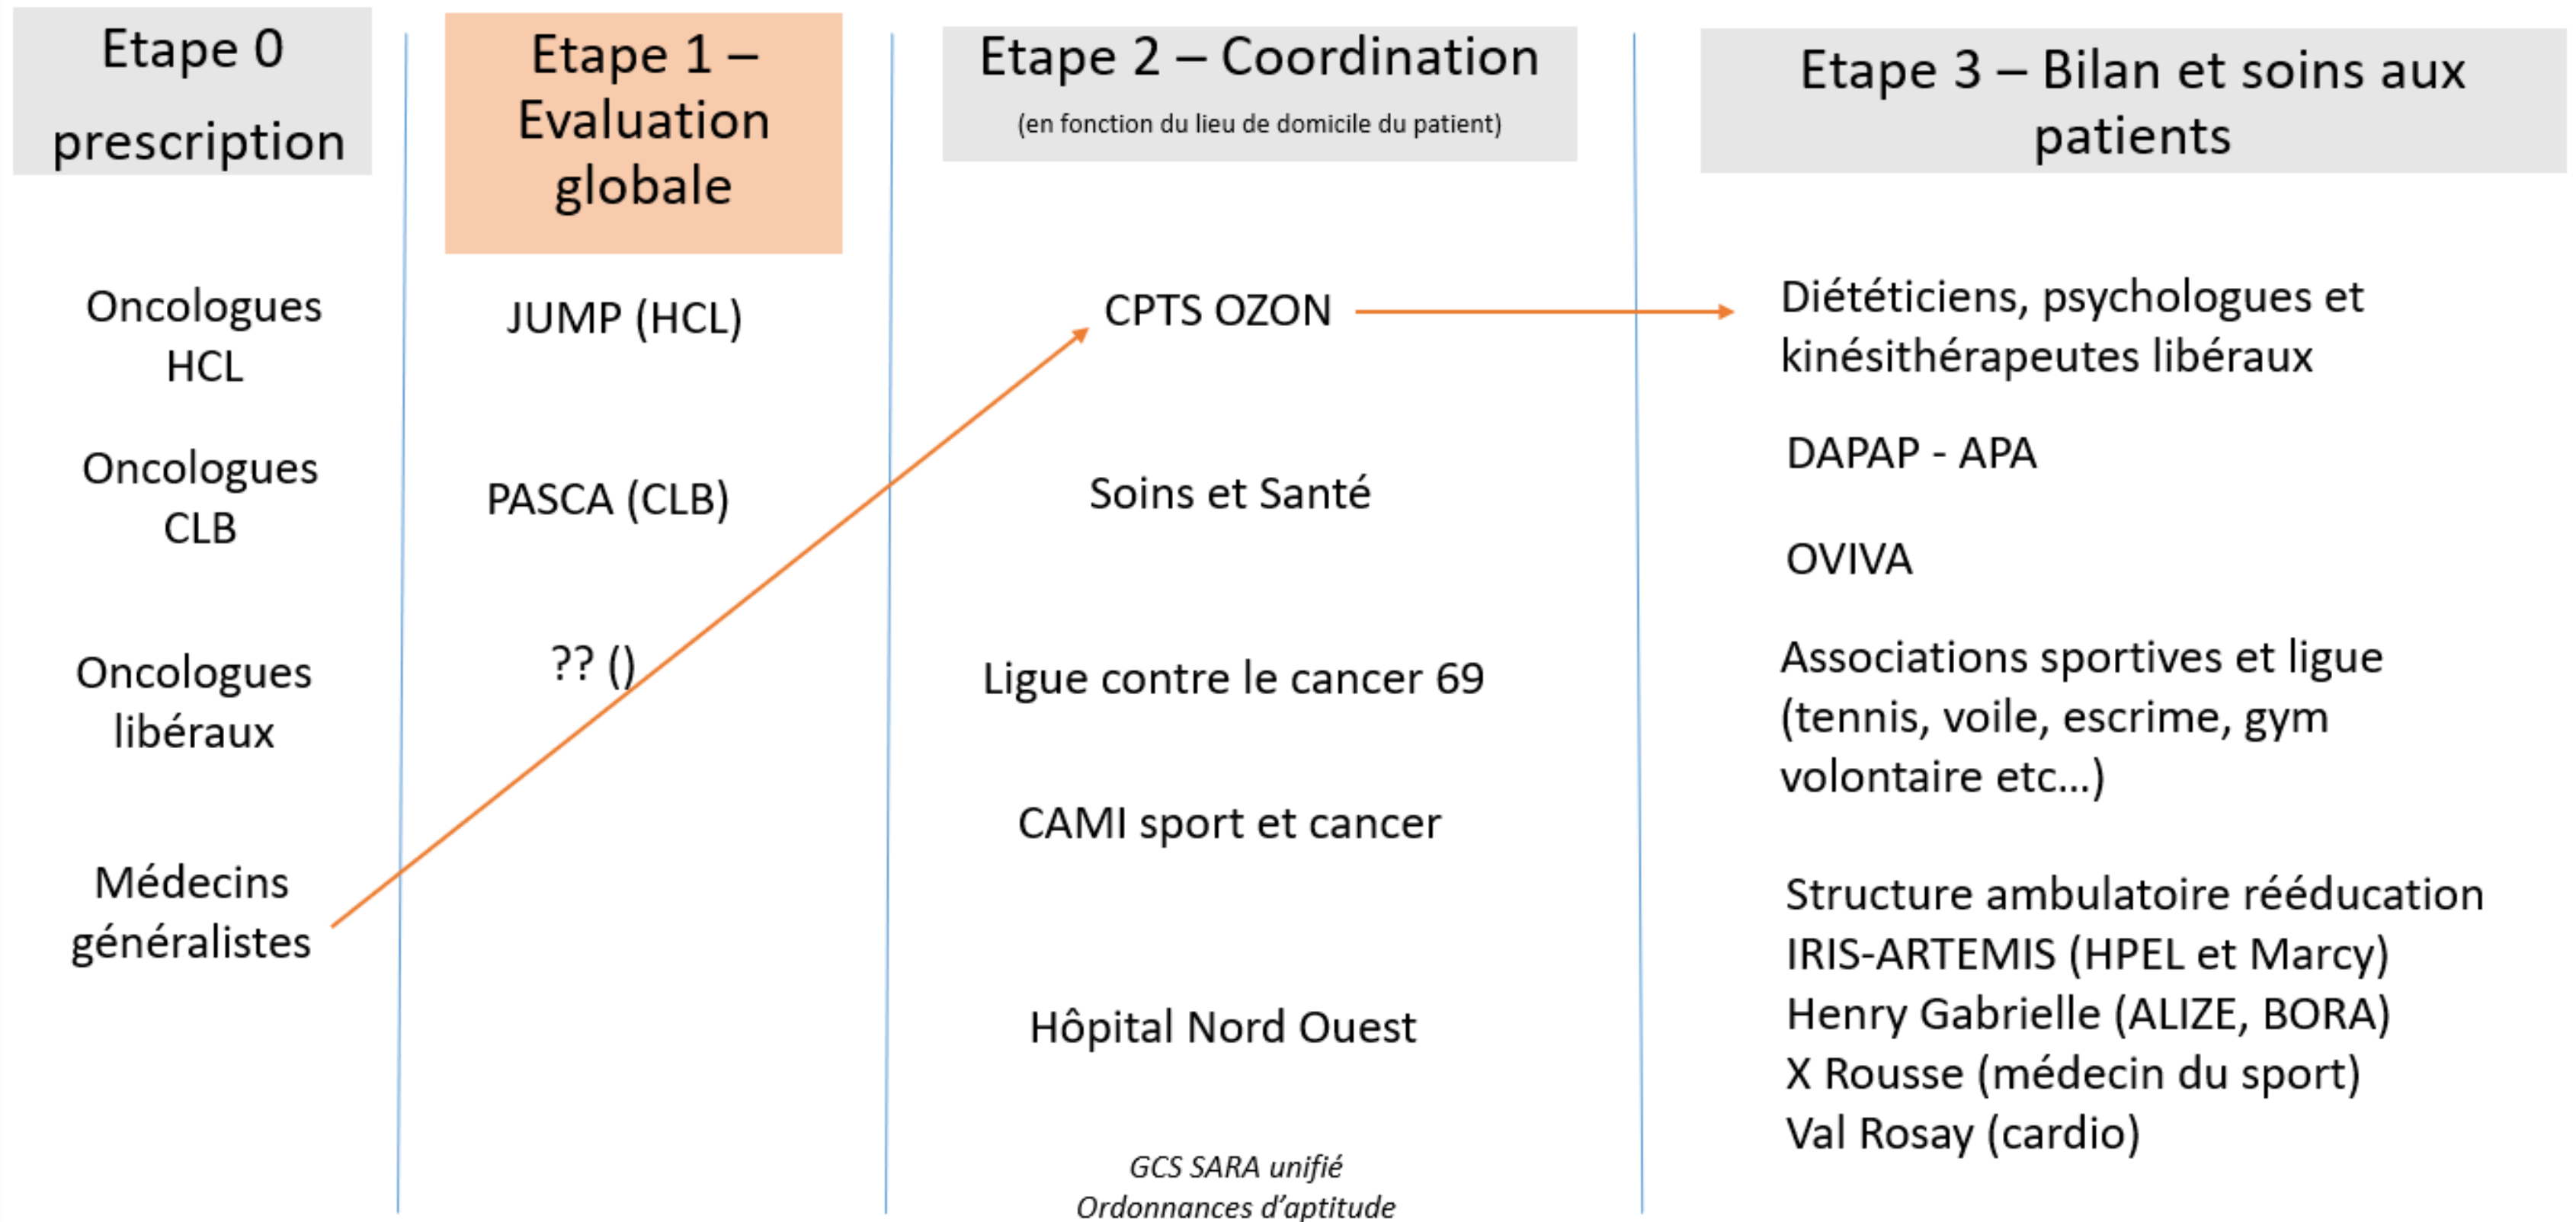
Etape 0 prescription

Etape 1 – Evaluation globale

Etape 2 – Coordination
(en fonction du lieu de domicile du patient)

Etape 3 – Bilan et soins aux patients

Oncologues HCL

Oncologues CLB

Oncologues libéraux

Médecins généralistes

JUMP (HCL)

PASCA (CLB)

?? ()

CPTS OZON

Soins et Santé

Ligue contre le cancer 69

CAMI sport et cancer

Hôpital Nord Ouest

*GCS SARA unifié*
*Ordonnances d'aptitude*

Diététiciens, psychologues et kinésithérapeutes libéraux

DAPAP - APA

OVIVA

Associations sportives et ligue (tennis, voile, escrime, gym volontaire etc…)

Structure ambulatoire rééducation
IRIS-ARTEMIS (HPEL et Marcy)
Henry Gabrielle (ALIZE, BORA)
X Rousse (médecin du sport)
Val Rosay (cardio)